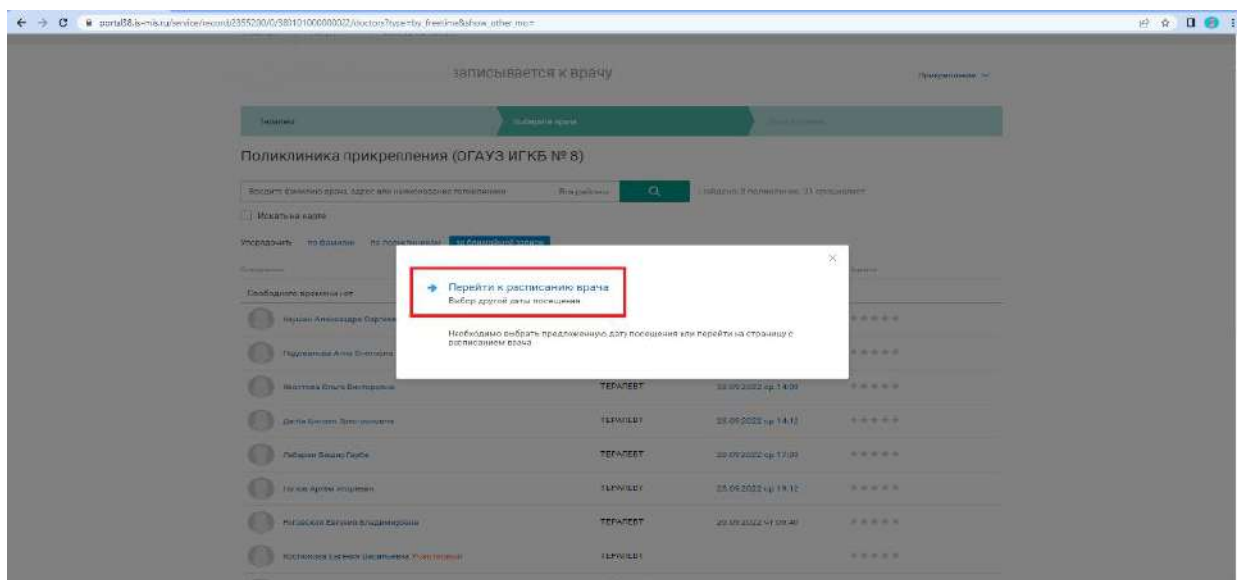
portal38.is-mis.ru/service/record/2355200/0/381010000000002/doctors?type=by_freetime&show_other_mo=

записывается к врачу

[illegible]

Поликлиника прикрепления (ОГАУЗ ИГКБ № 8)

Искать на карте

Упорядочить по фамилии по популярности по ближайшей записи

Свободное время с от

Перейти к расписанию врача
Выбор другой даты посещения

Необходимо выбрать предложенную дату посещения или перейти на страницу с расписанием врача

| | | |
|---|---|---|
| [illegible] | ТЕРАПЕВТ | 28.09.2022 ср 14:09 |
| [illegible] | ТЕРАПЕВТ | 28.09.2022 ср 14:12 |
| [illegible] | ТЕРАПЕВТ | 28.09.2022 ср 17:00 |
| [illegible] | ТЕРАПЕВТ | 28.09.2022 ср 19:12 |
| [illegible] | ТЕРАПЕВТ | 29.09.2022 чт 09:40 |
| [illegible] | ТЕРАПЕВТ | |